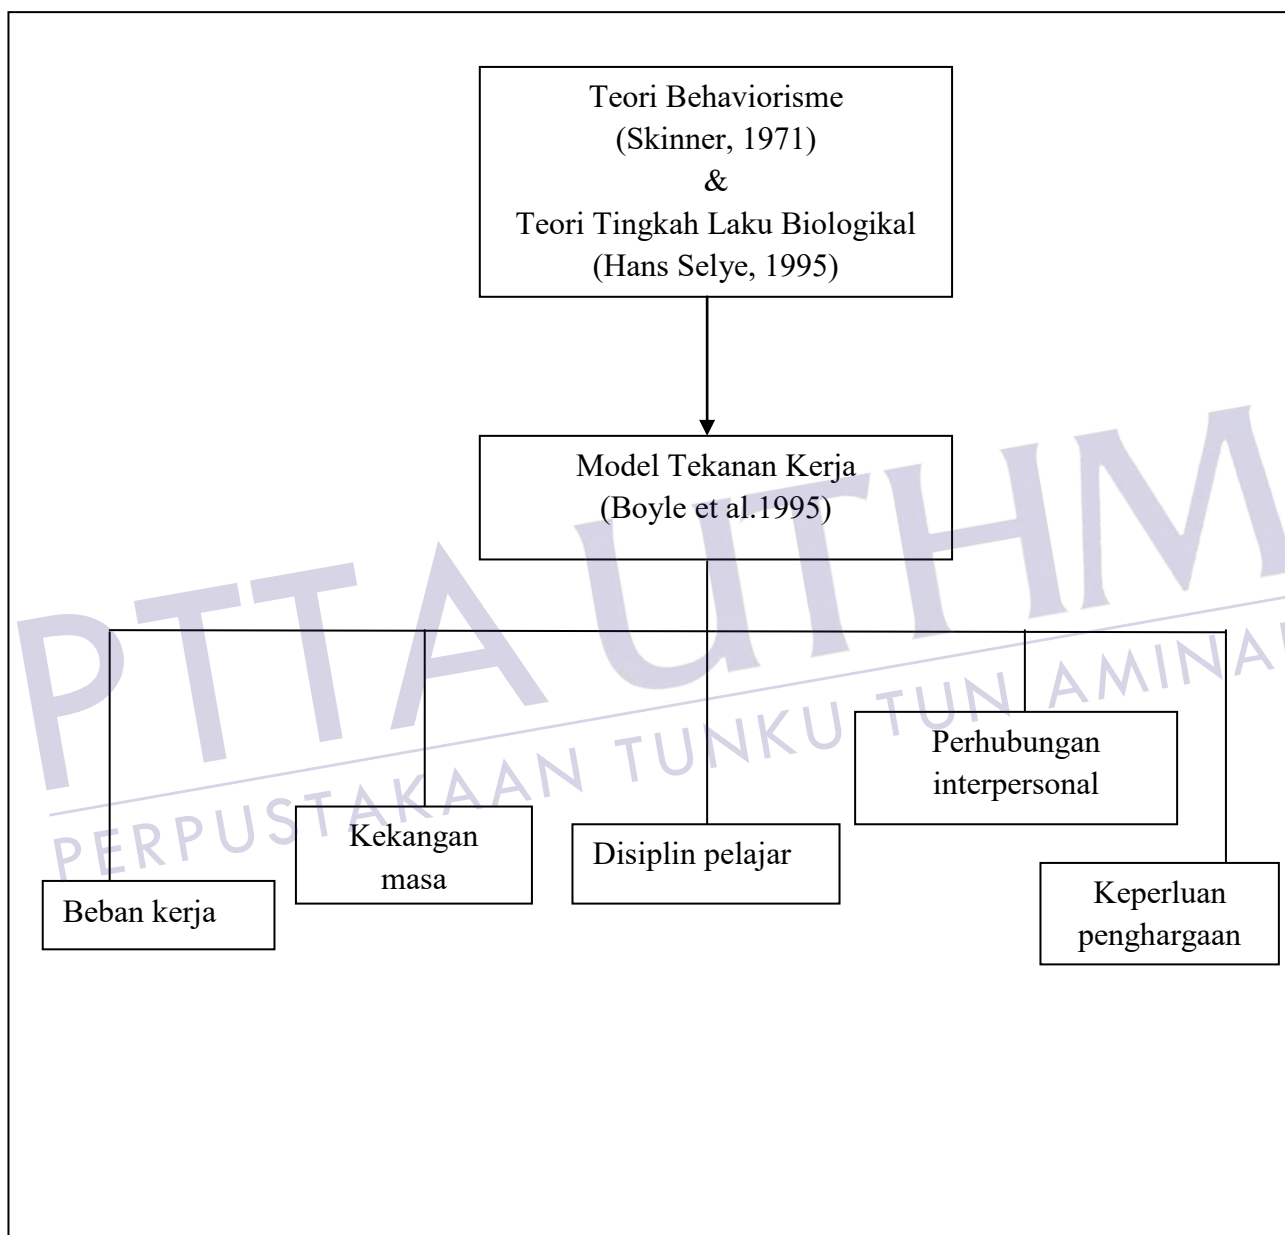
Teori Behaviorisme
(Skinner, 1971)
&
Teori Tingkah Laku Biologikal
(Hans Selye, 1995)

Model Tekanan Kerja
(Boyle et al.1995)

Perhubungan interpersonal

Kekangan masa

Disiplin pelajar

Beban kerja

Keperluan penghargaan

PTTA UTHM
PERPUSTAKAAN TUNKU TUN AMINAH